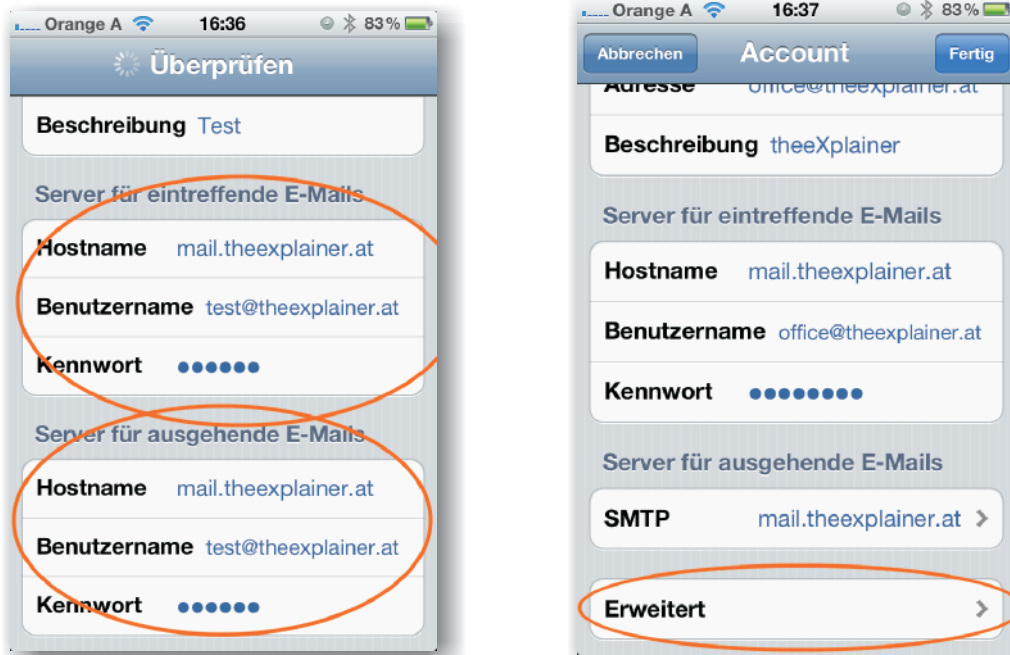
Orange A 16:36 83 %

Überprüfen

Beschreibung Test

Server für eintreffende E-Mails

Hostname mail.theexplainer.at

Benutzername test@theexplainer.at

Kennwort ●●●●●●

Server für ausgehende E-Mails

Hostname mail.theexplainer.at

Benutzername test@theexplainer.at

Kennwort ●●●●●●

Orange A 16:37 83 %

Abbrechen Account Fertig

Adresse office@theexplainer.at

Beschreibung theeXplainer

Server für eintreffende E-Mails

Hostname mail.theexplainer.at

Benutzername office@theexplainer.at

Kennwort ●●●●●●●●

Server für ausgehende E-Mails

SMTP mail.theexplainer.at

Erweitert